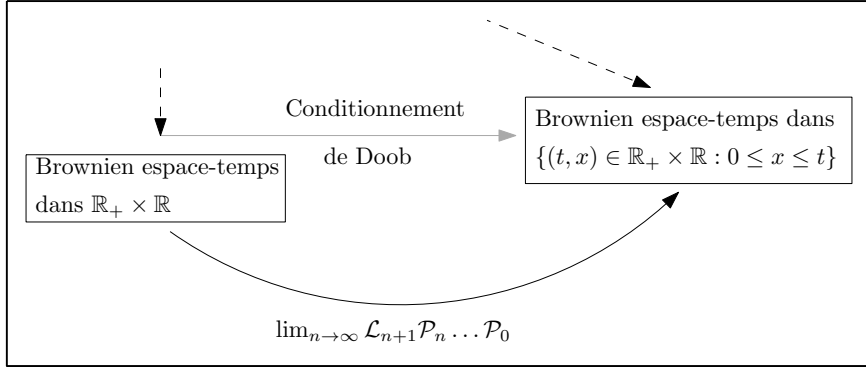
Conditionnement

de Doob

Brownien espace-temps dans $\mathbb{R}_+ \times \mathbb{R}$

Brownien espace-temps dans $\{(t,x) \in \mathbb{R}_+ \times \mathbb{R} : 0 \leq x \leq t\}$

$\lim_{n\to\infty} \mathcal{L}_{n+1}\mathcal{P}_n \ldots \mathcal{P}_0$